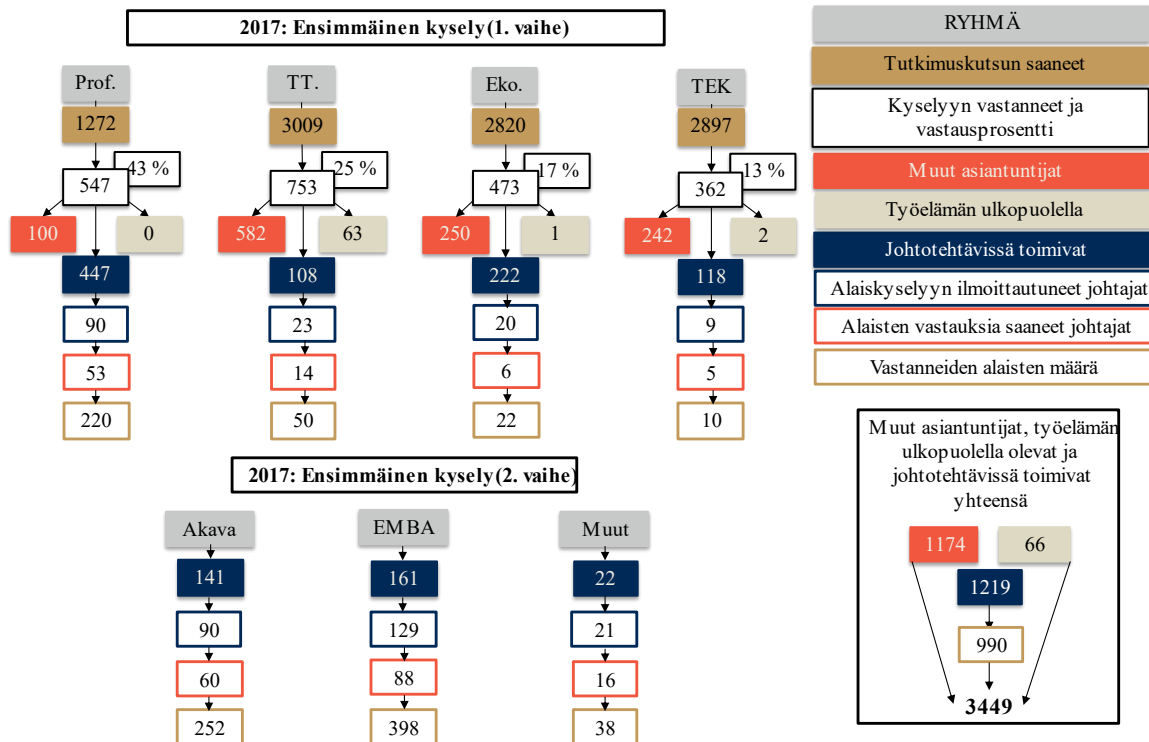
2017: Ensimmäinen kysely(1. vaihe)

Prof.
1272
547
43 %
100
0
447
90
53
220

TT.
3009
753
25 %
582
63
108
23
14
50

Eko.
2820
473
17 %
250
1
222
20
6
22

TEK
2897
362
13 %
242
2
118
9
5
10

RYHMÄ
Tutkimuskutsun saaneet
Kyselyyn vastanneet ja vastausprosentti
Muut asiantuntijat
Työelämän ulkopuolella
Johtotehtävissä toimivat
Alaiskyselyyn ilmoittautuneet johtajat
Alaisten vastauksia saaneet johtajat
Vastanneiden alaisten määrä

2017: Ensimmäinen kysely(2. vaihe)

Akava
141
90
60
252

EMBA
161
129
88
398

Muut
22
21
16
38

Muut asiantuntijat, työelämän ulkopuolella olevat ja johtotehtävissä toimivat yhteensä
1174
66
1219
990
3449